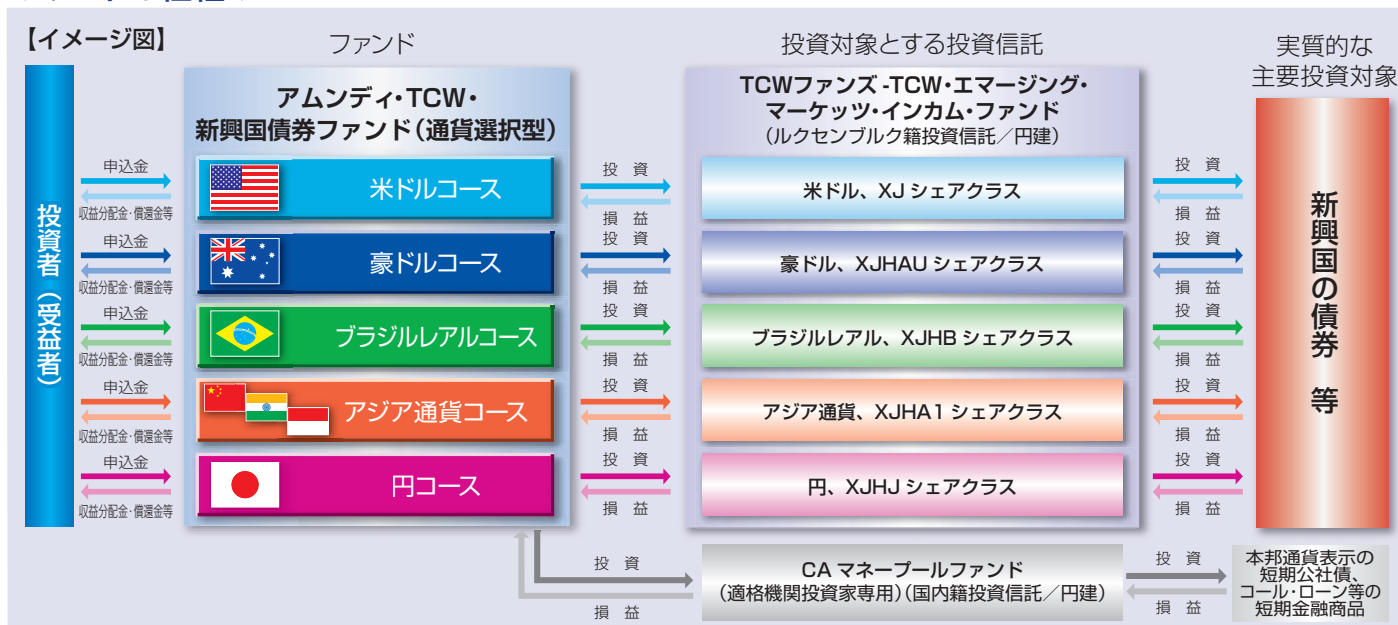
【イメージ図】

ファンド

投資対象とする投資信託

実質的な主要投資対象

投資者(受益者)

申込金
収益分配金・償還金等
申込金
収益分配金・償還金等
申込金
収益分配金・償還金等
申込金
収益分配金・償還金等
申込金
収益分配金・償還金等

アムンディ・TCW・新興国債券ファンド(通貨選択型)

米ドルコース
豪ドルコース
ブラジルレアルコース
アジア通貨コース
円コース

投資
損益
投資
損益
投資
損益
投資
損益
投資
損益

TCWファンズ -TCW・エマージング・マーケッツ・インカム・ファンド
(ルクセンブルク籍投資信託/円建)

米ドル、XJ シェアクラス
豪ドル、XJHAU シェアクラス
ブラジルレアル、XJHB シェアクラス
アジア通貨、XJHA1 シェアクラス
円、XJHJ シェアクラス

投資
損益
投資
損益
投資
損益
投資
損益
投資
損益

新興国の債券 等

投資
損益

CA マネープールファンド
(適格機関投資家専用)(国内籍投資信託/円建)

投資
損益

本邦通貨表示の短期公社債、コール・ローン等の短期金融商品